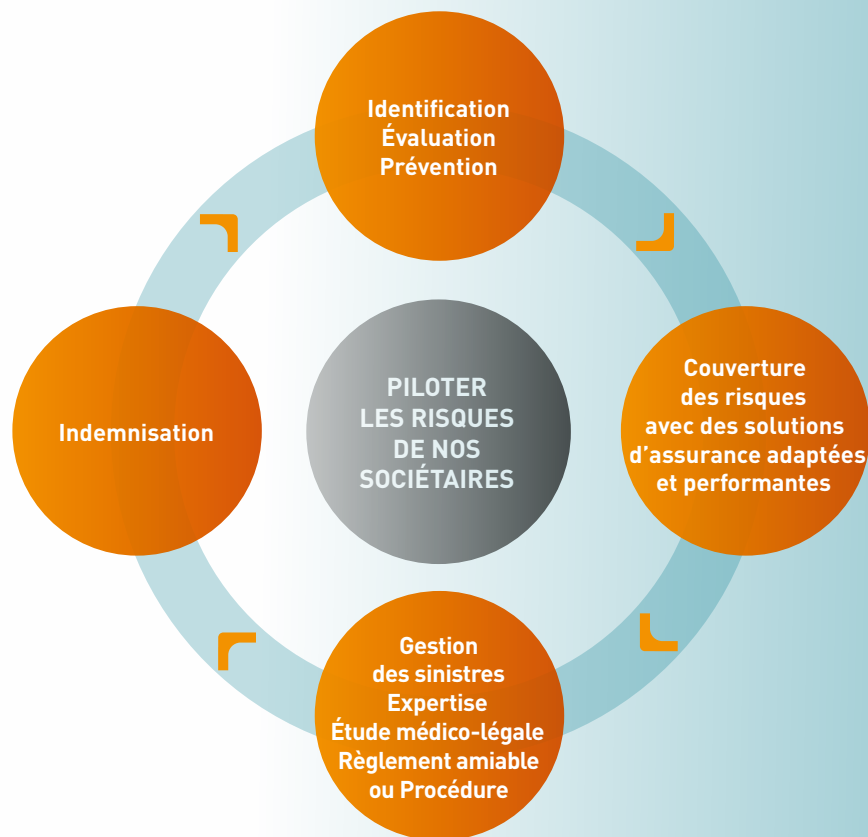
Identification
Évaluation
Prévention

Indemnisation

PILOTER
LES RISQUES
DE NOS
SOCIÉTAIRES

Couverture
des risques
avec des solutions
d'assurance adaptées
et performantes

Gestion
des sinistres
Expertise
Étude médico-légale
Règlement amiable
ou Procédure